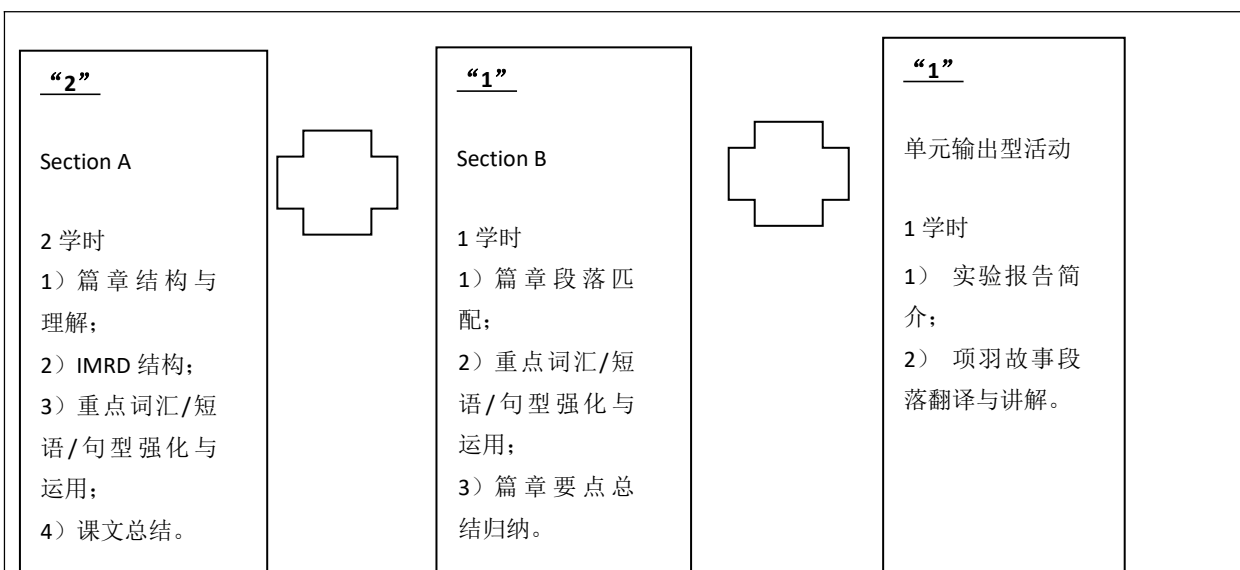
“2”

Section A

2 学时
1）篇章结构与理解；
2）IMRD 结构；
3）重点词汇/短语/句型强化与运用；
4）课文总结。

“1”

Section B

1 学时
1）篇章段落匹配；
2）重点词汇/短语/句型强化与运用；
3）篇章要点总结归纳。

“1”

单元输出型活动

1 学时
1） 实验报告简介；
2） 项羽故事段落翻译与讲解。